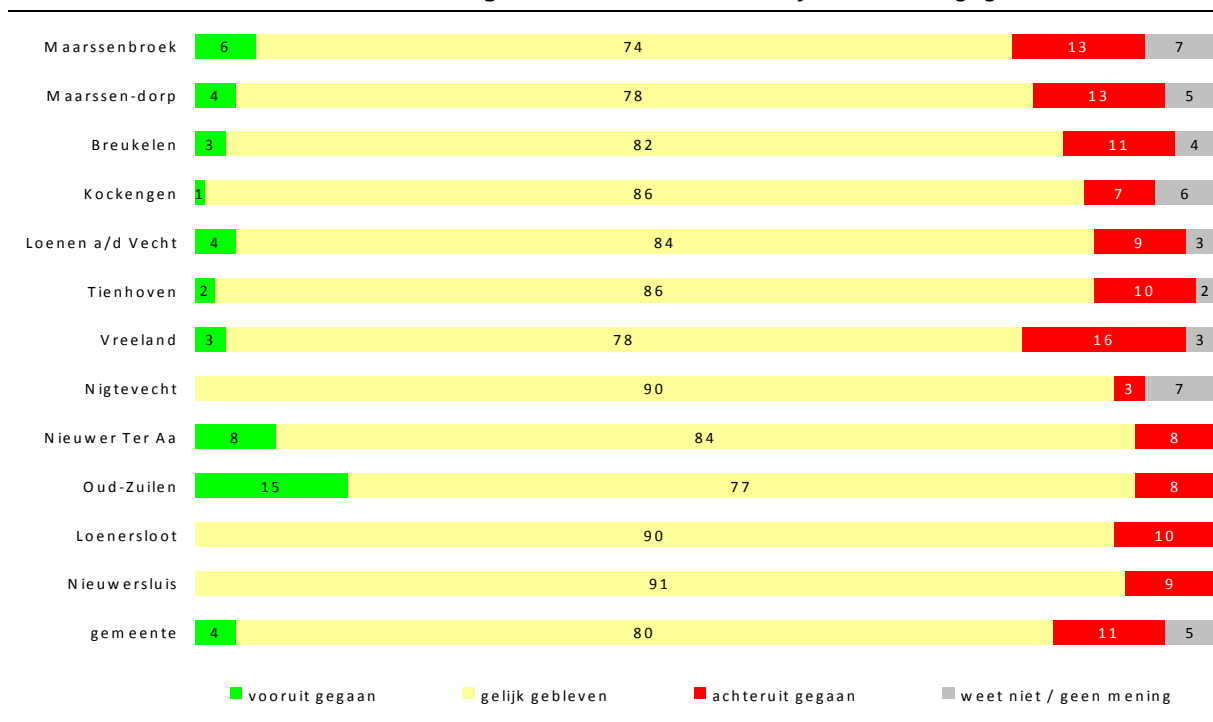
| | vooruit gegaan | gelijk gebleven | achteruit gegaan | weet niet / geen mening |
|---|---|---|---|---|
| Maarssenbroek | 6 | 74 | 13 | 7 |
| Maarssen-dorp | 4 | 78 | 13 | 5 |
| Breukelen | 3 | 82 | 11 | 4 |
| Kockengen | 1 | 86 | 7 | 6 |
| Loenen a/d Vecht | 4 | 84 | 9 | 3 |
| Tienhoven | 2 | 86 | 10 | 2 |
| Vreeland | 3 | 78 | 16 | 3 |
| Nigtevecht | | 90 | 3 | 7 |
| Nieuwer Ter Aa | 8 | 84 | 8 | |
| Oud-Zuilen | 15 | 77 | 8 | |
| Loenersloot | | 90 | 10 | |
| Nieuwersluis | | 91 | 9 | |
| gemeente | 4 | 80 | 11 | 5 |

vooruit gegaan   gelijk gebleven   achteruit gegaan   weet niet / geen mening